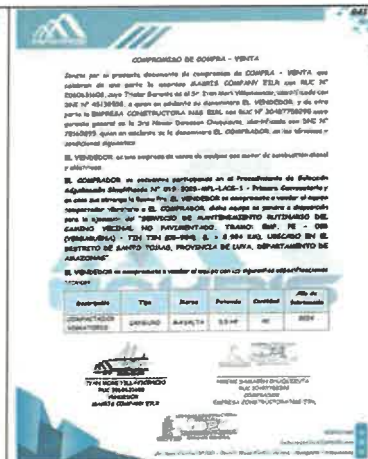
COMPROMISO DE COMPRA - VENTA

Conste por el presente documento de compromiso de COMPRA - VENTA que celebran de una parte la empresa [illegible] COMPANY EIRL con RUC N° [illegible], representado por su Titular Gerente el Sr. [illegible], identificado con DNI N° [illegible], a quien en adelante se denominara EL VENDEDOR y de otra parte la EMPRESA CONSTRUCTORA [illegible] con RUC N° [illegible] representada por su gerente general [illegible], identificado con DNI N° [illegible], a quien en adelante se le denominara EL COMPRADOR, en los términos y condiciones siguientes:

EL VENDEDOR, es una empresa de venta de equipos con motor de combustión diesel y eléctricos.

EL COMPRADOR, es un postor participante en el Procedimiento de Selección Adjudicación Simplificada N° 019-2023-MPL-LAC-1 - Primera Convocatoria y en caso que obtenga la Buena Pro, EL VENDEDOR se compromete a vender el equipo compactador vibratorio a EL COMPRADOR, dicho equipo se pondrá a disposición para la ejecución del "SERVICIO DE MANTENIMIENTO RUTINARIO DEL CAMINO VECINAL NO PAVIMENTADO, TRAMO: EMP. PE - 08B (YERBABUENA) - TIN TIN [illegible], L = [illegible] KM, UBICADO EN EL DISTRITO DE SANTO TOMAS, PROVINCIA DE LUYA, DEPARTAMENTO DE AMAZONAS".

EL VENDEDOR se compromete a vender el equipo con las siguientes especificaciones técnicas:

| Descripción | Tipo | Marca | Potencia | Cantidad | Año de fabricación |
|---|---|---|---|---|---|
| COMPACTADOR VIBRATORIO | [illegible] | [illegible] | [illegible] | 01 | 2024 |

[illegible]
RUC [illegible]
GERENTE
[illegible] COMPANY EIRL

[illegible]
RUC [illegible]
COMPRADOR
EMPRESA CONSTRUCTORA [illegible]

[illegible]